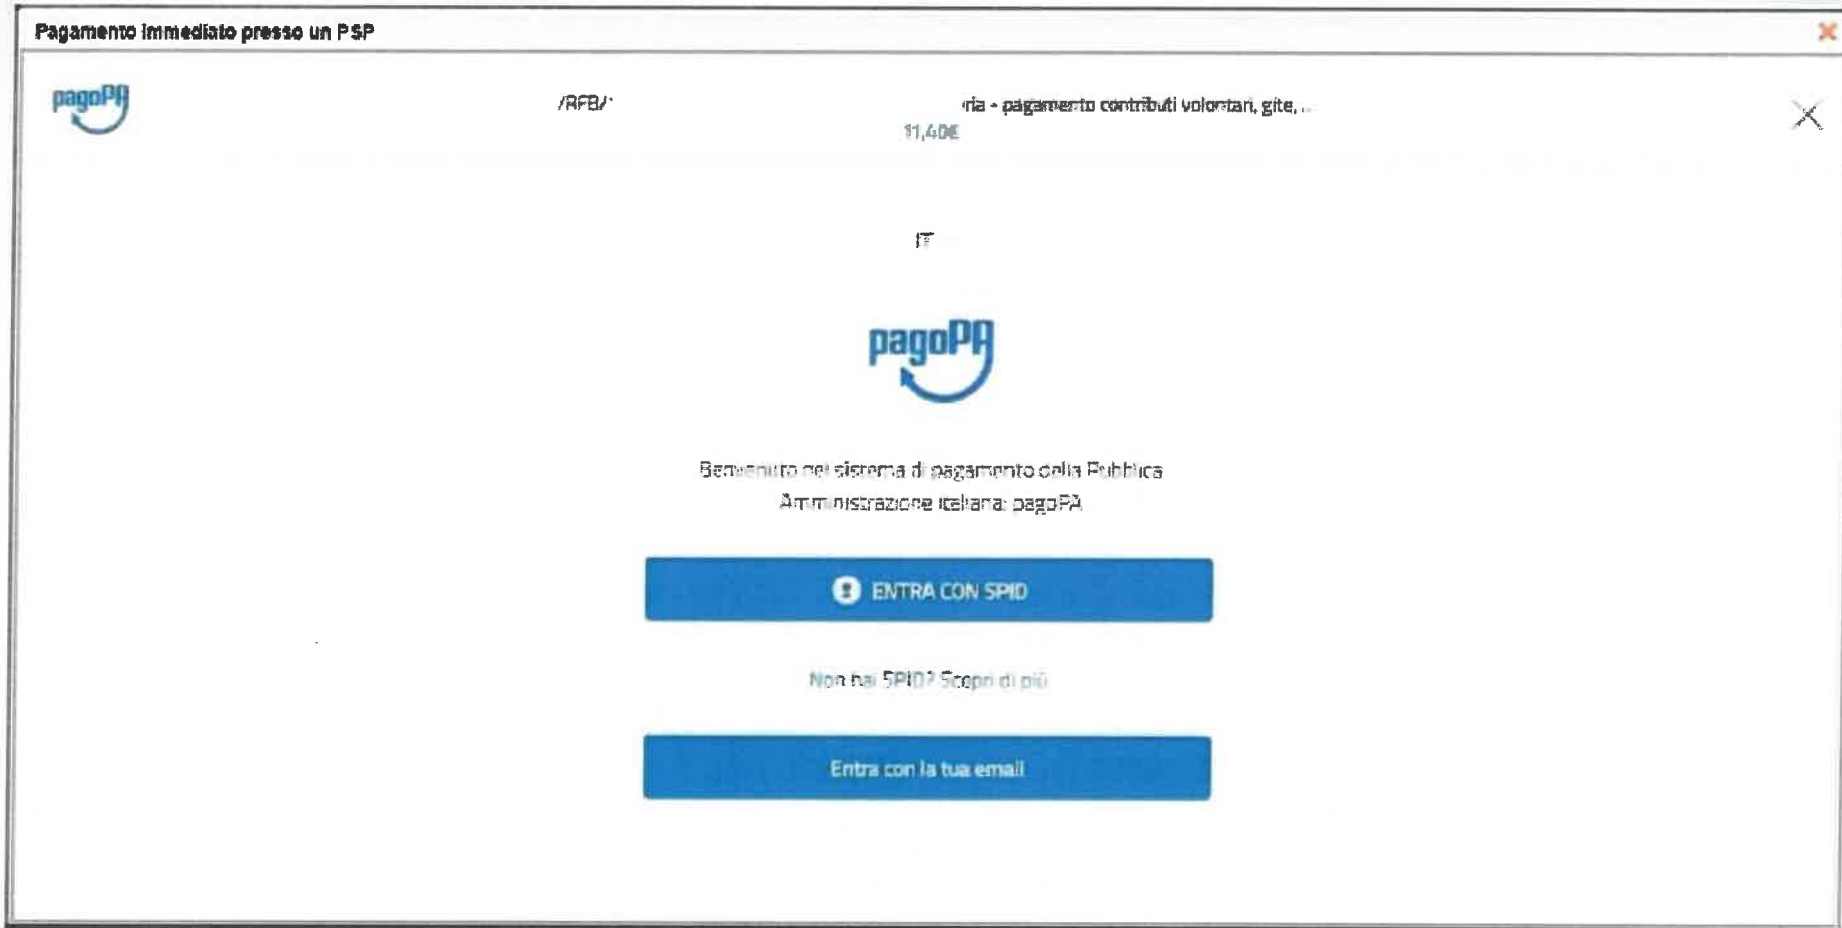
Pagamento immediato presso un PSP

pagoPA

/RFB/ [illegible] ria - pagamento contributi volontari, gite, ...
11,40€

IT

pagoPA

Benvenuto nel sistema di pagamento della Pubblica Amministrazione italiana: pagoPA

ENTRA CON SPID

Non hai SPID? Scopri di più

Entra con la tua email